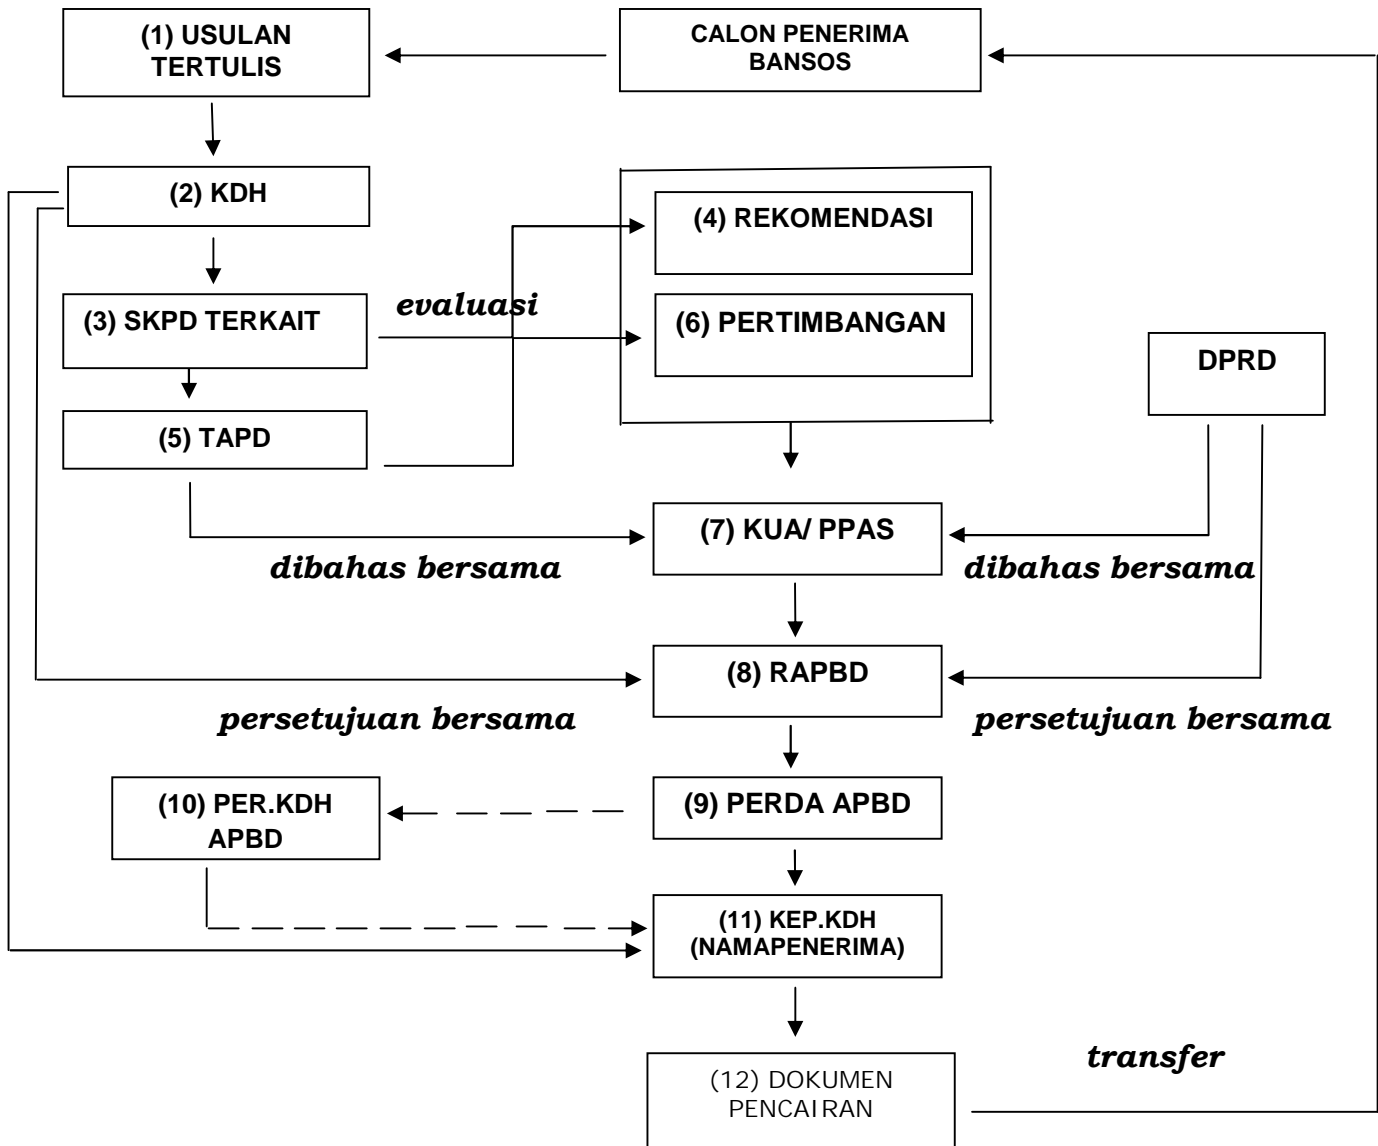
(1) USULAN TERTULIS

CALON PENERIMA BANSOS

(2) KDH

(4) REKOMENDASI

(3) SKPD TERKAIT

evaluasi

(6) PERTIMBANGAN

DPRD

(5) TAPD

(7) KUA/ PPAS

dibahas bersama

dibahas bersama

(8) RAPBD

persetujuan bersama

persetujuan bersama

(10) PER.KDH APBD

(9) PERDA APBD

(11) KEP.KDH (NAMAPENERIMA)

transfer

(12) DOKUMEN PENCAIRAN